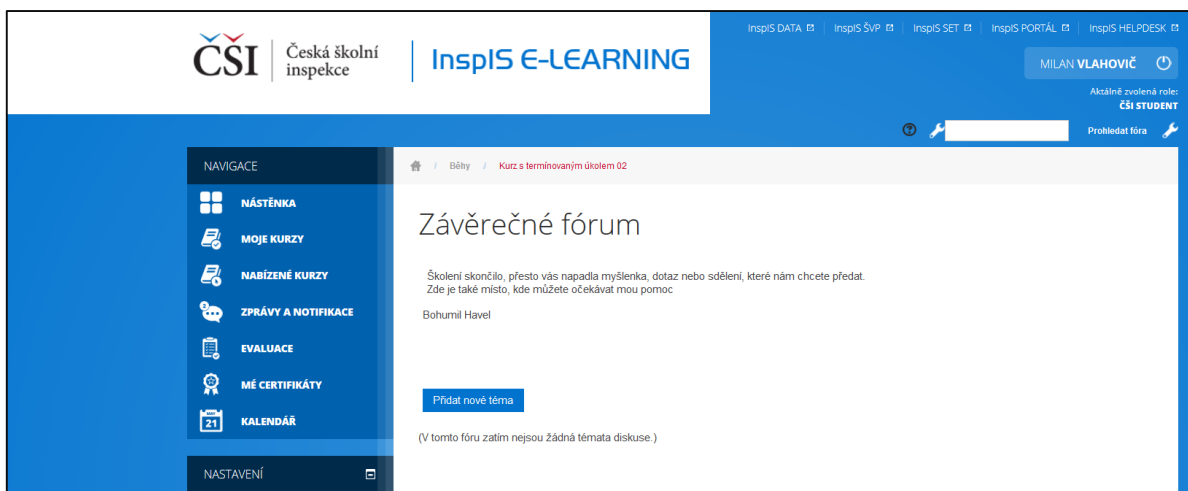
ČŠI Česká školní inspekce

InspIS E-LEARNING

InspIS DATA | InspIS ŠVP | InspIS SET | InspIS PORTÁL | InspIS HELPDESK

MILAN VLAHOVIČ

Aktuálně zvolená role:
ČŠI STUDENT

Prohledat fóra

NAVIGACE

NÁSTĚNKA

MOJE KURZY

NABÍZENÉ KURZY

ZPRÁVY A NOTIFIKACE

EVALUACE

MÉ CERTIFIKÁTY

21 KALENDÁŘ

NASTAVENÍ

/ Běhy / Kurz s termínovaným úkolem 02

Závěrečné fórum

Školení skončilo, přesto vás napadla myšlenka, dotaz nebo sdělení, které nám chcete předat.
Zde je také místo, kde můžete očekávat mou pomoc

Bohumil Havel

Přidat nové téma

(V tomto fóru zatím nejsou žádná témata diskuse.)